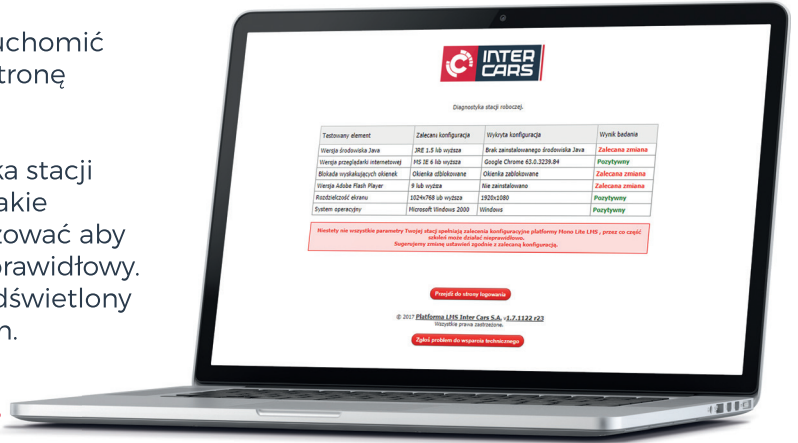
uchomić
tronę

ka stacji
akie
zować aby
prawidłowy.
dświetlony
n.

INTER CARS

Diagnostyka stacji roboczej.

| Testowany element | Zalecana konfiguracja | Wykryta konfiguracja | Wynik badania |
|---|---|---|---|
| Wersja środowiska Java | JRE 1.5 lub wyższa | Brak zainstalowanego środowiska Java | Zalecana zmiana |
| Wersja przeglądarki internetowej | MS IE 6 lub wyższa | Google Chrome 63.0.3239.84 | Pozytywny |
| Blokada wyskakujących okienek | Okienka odblokowane | Okienka zablokowane | Zalecana zmiana |
| Wersja Adobe Flash Player | 9 lub wyższa | Nie zainstalowano | Zalecana zmiana |
| Rozdzielczość ekranu | 1024x768 lub wyższa | 1920x1080 | Pozytywny |
| System operacyjny | Microsoft Windows 2000 | Windows | Pozytywny |

Niestety nie wszystkie parametry Twojej stacji spełniają zalecenia konfiguracyjne platformy Mono Lite LHS , przez co część szkoleń może działać nieprawidłowo. Sugerujemy zmianę ustawień zgodnie z zaleconą konfiguracją.

Przejdź do strony logowania

© 2017 Platforma LHS Inter Cars S.A. v1.7.1122 r23
Wszystkie prawa zastrzeżone.

Zgłoś problem do wsparcia technicznego